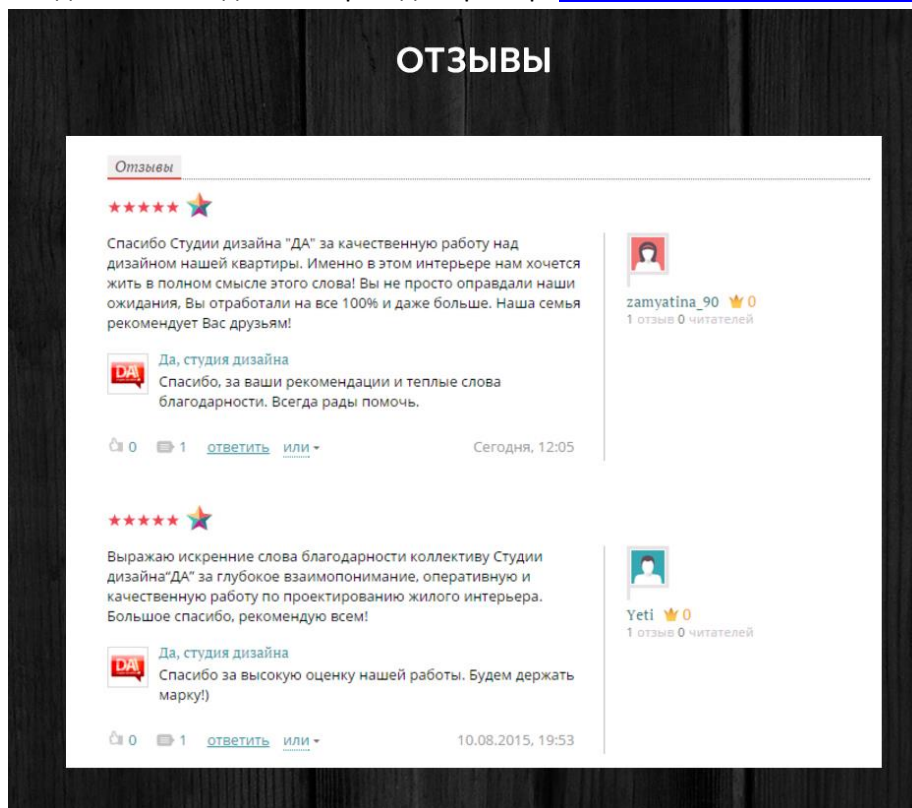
ОТЗЫВЫ

Отзывы

★★★★★

Спасибо Студии дизайна "ДА" за качественную работу над дизайном нашей квартиры. Именно в этом интерьере нам хочется жить в полном смысле этого слова! Вы не просто оправдали наши ожидания, Вы отработали на все 100% и даже больше. Наша семья рекомендует Вас друзьям!

zamyatina_90 0
1 отзыв 0 читателей

ДА

Да, студия дизайна
Спасибо, за ваши рекомендации и теплые слова благодарности. Всегда рады помочь.

0 1 ответить или Сегодня, 12:05

★★★★★

Выражаю искренние слова благодарности коллективу Студии дизайна"ДА" за глубокое взаимопонимание, оперативную и качественную работу по проектированию жилого интерьера. Большое спасибо, рекомендую всем!

Yeti 0
1 отзыв 0 читателей

ДА

Да, студия дизайна
Спасибо за высокую оценку нашей работы. Будем держать марку!)

0 1 ответить или 10.08.2015, 19:53